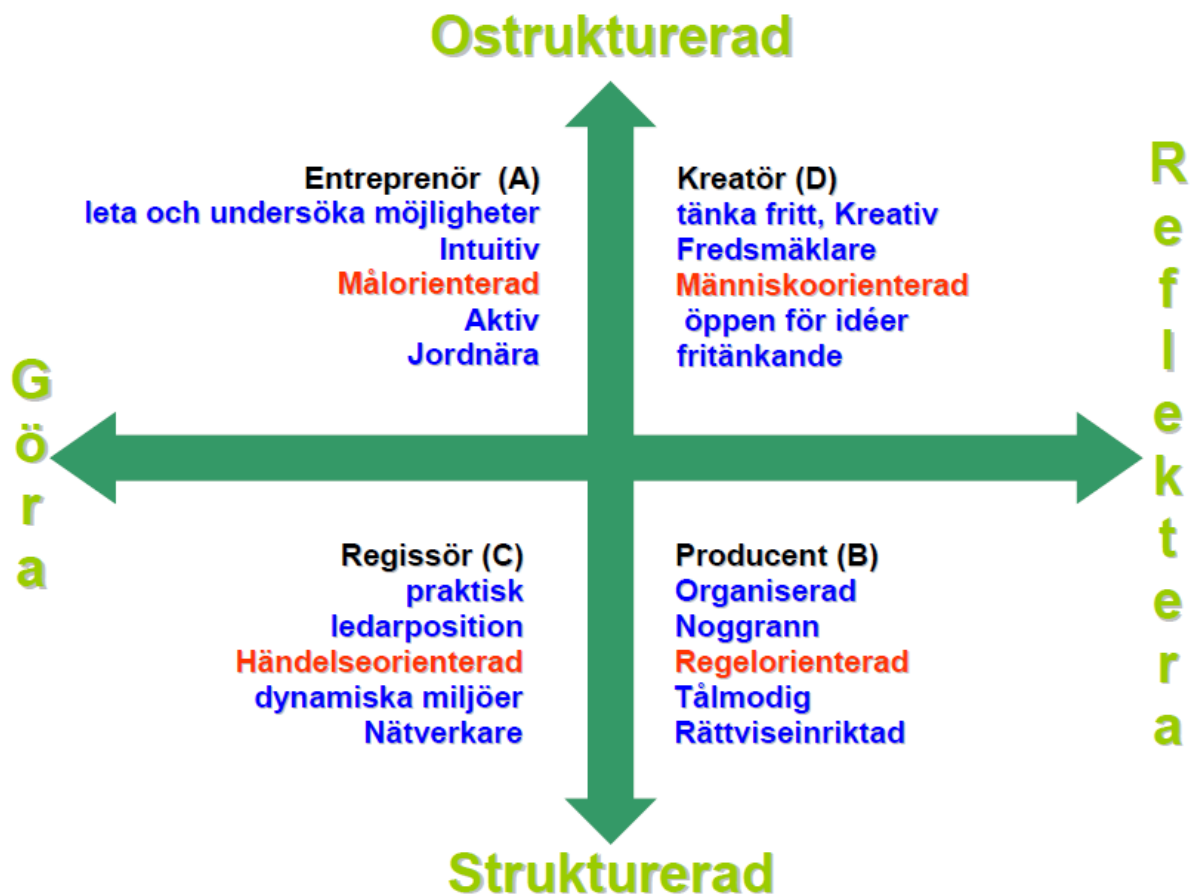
Ostrukturerad

Entreprenör (A)
leta och undersöka möjligheter
Intuitiv
Målorienterad
Aktiv
Jordnära

Kreatör (D)
tänka fritt, Kreativ
Fredsmäklare
Människoorienterad
öppen för idéer
fritänkande

Göra

Reflektera

Regissör (C)
praktisk
ledarposition
Händelseorienterad
dynamiska miljöer
Nätverkare

Producent (B)
Organiserad
Noggrann
Regelorienterad
Tålmodig
Rättviseinriktad

Strukturerad